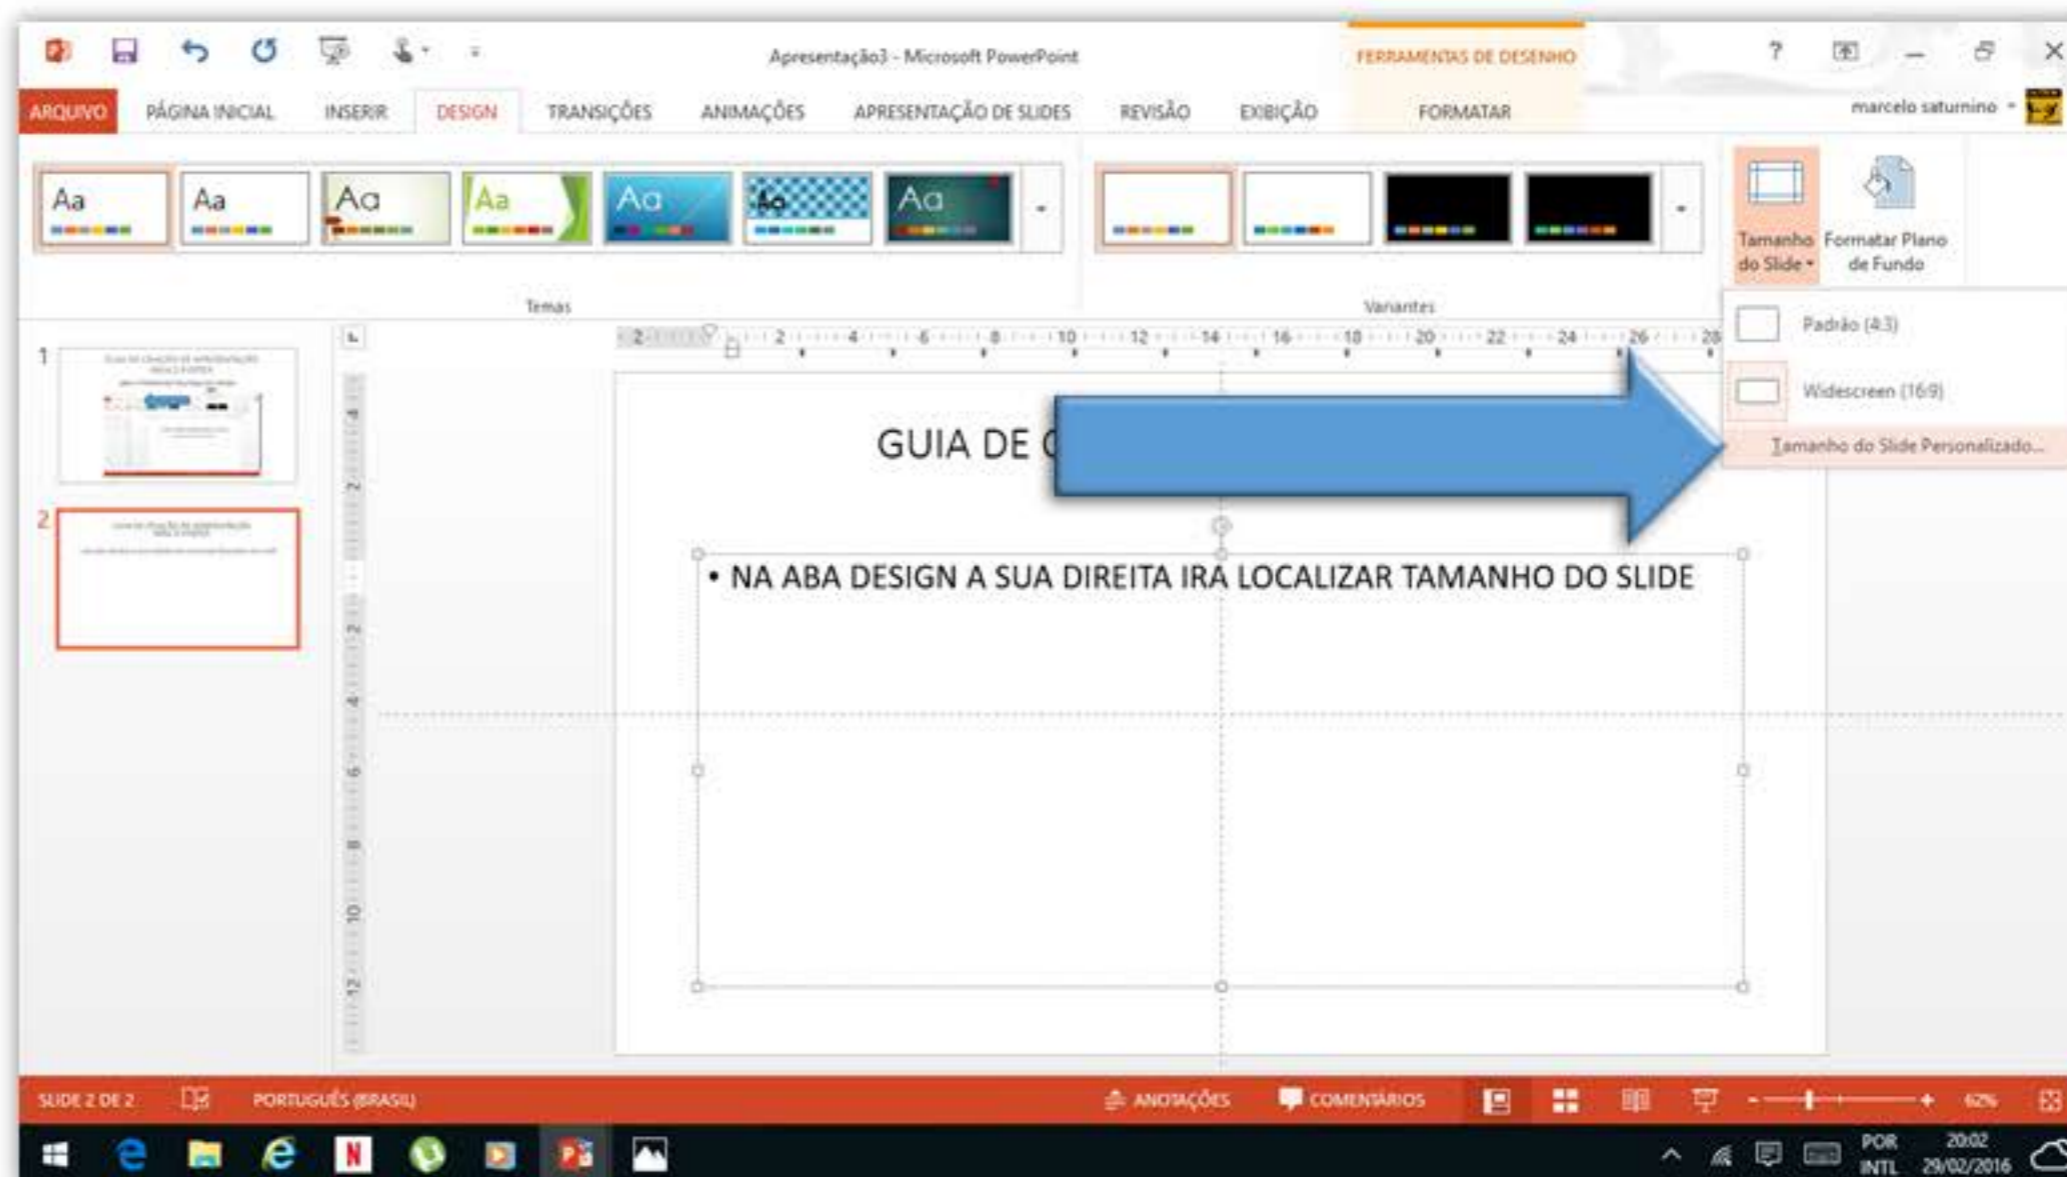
Apresentação3 - Microsoft PowerPoint
FERRAMENTAS DE DESENHO
? — ✕

ARQUIVO PÁGINA INICIAL INSERIR DESIGN TRANSIÇÕES ANIMAÇÕES APRESENTAÇÃO DE SLIDES REVISÃO EXIBIÇÃO FORMATAR
marcelo saturnino

Aa Aa Aa Aa Aa Aa Aa
Temas
Variantes

Tamanho do Slide
Formatar Plano de Fundo

Padrão (4:3)
Widescreen (16:9)
Tamanho do Slide Personalizado...

2 2 4 6 8 10 12 14 16 18 20 22 24 26 28

1
2

GUIA DE C

• NA ABA DESIGN A SUA DIREITA IRA LOCALIZAR TAMANHO DO SLIDE

SLIDE 2 DE 2 PORTUGUÊS (BRASIL) ANOTAÇÕES COMENTÁRIOS 62%

POR INTL 20:02 29/02/2016